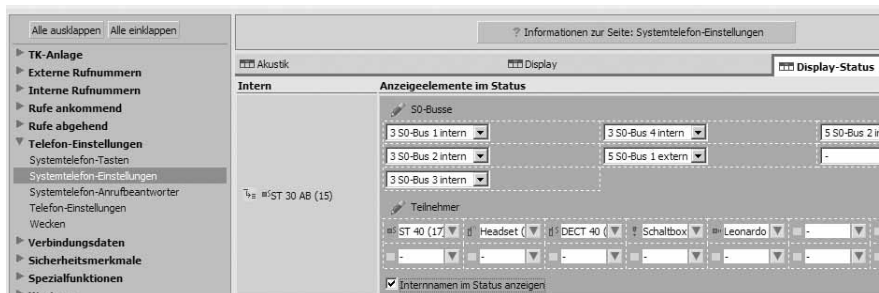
Alle ausklappen Alle einklappen

TK-Anlage
Externe Rufnummern
Interne Rufnummern
Rufe ankommend
Rufe abgehend
Telefon-Einstellungen
Systemtelefon-Tasten
Systemtelefon-Einstellungen
Systemtelefon-Anrufbeantworter
Telefon-Einstellungen
Wecken
Verbindungsdaten
Sicherheitsmerkmale
Spezialfunktionen

? Informationen zur Seite: Systemtelefon-Einstellungen

Akustik | Display | Display-Status

Intern | Anzeigeelemente im Status

S0-Busse

3 S0-Bus 1 intern | 3 S0-Bus 4 intern | 5 S0-Bus 2 i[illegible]
3 S0-Bus 2 intern | 5 S0-Bus 1 extern | -
3 S0-Bus 3 intern

ST 30 AB (15)

Teilnehmer

ST 40 (17 | Headset ( | DECT 40 ( | Schaltbox | Leonardo | -
- | - | - | - | - | -

Internnamen im Status anzeigen